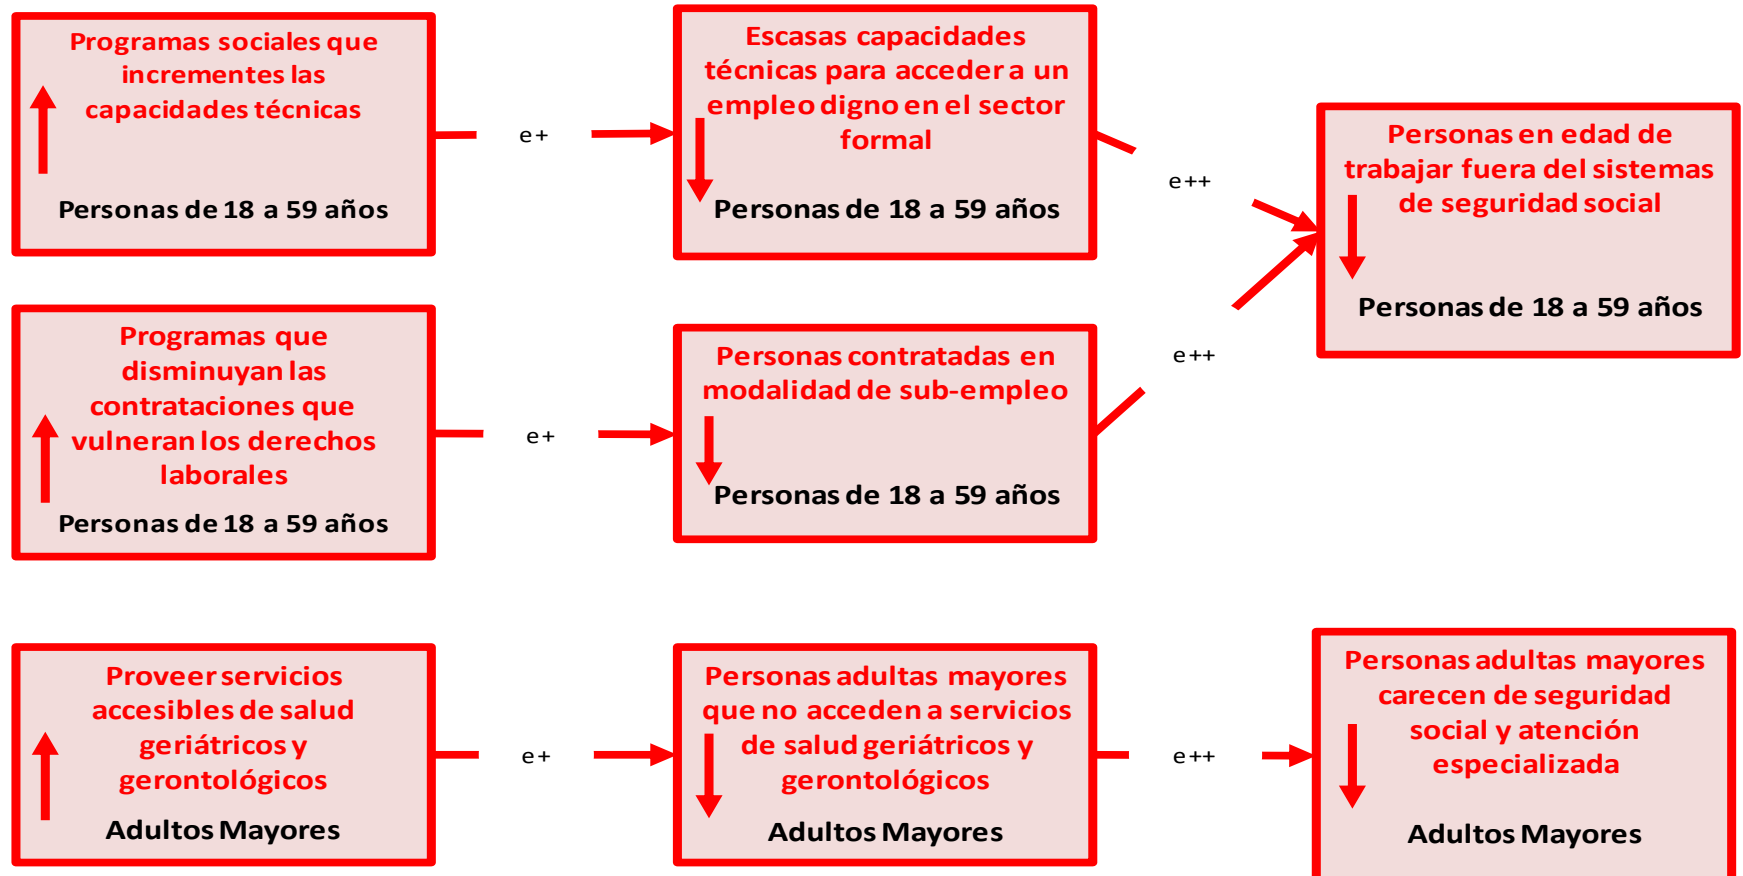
Programas sociales que incrementen las capacidades técnicas

Personas de 18 a 59 años

e+

Escasas capacidades técnicas para acceder a un empleo digno en el sector formal

Personas de 18 a 59 años

e++

Personas en edad de trabajar fuera del sistemas de seguridad social

Personas de 18 a 59 años

Programas que disminuyan las contrataciones que vulneran los derechos laborales

Personas de 18 a 59 años

e+

Personas contratadas en modalidad de sub-empleo

Personas de 18 a 59 años

e++

Proveer servicios accesibles de salud geriátricos y gerontológicos

Adultos Mayores

e+

Personas adultas mayores que no acceden a servicios de salud geriátricos y gerontológicos

Adultos Mayores

e++

Personas adultas mayores carecen de seguridad social y atención especializada

Adultos Mayores